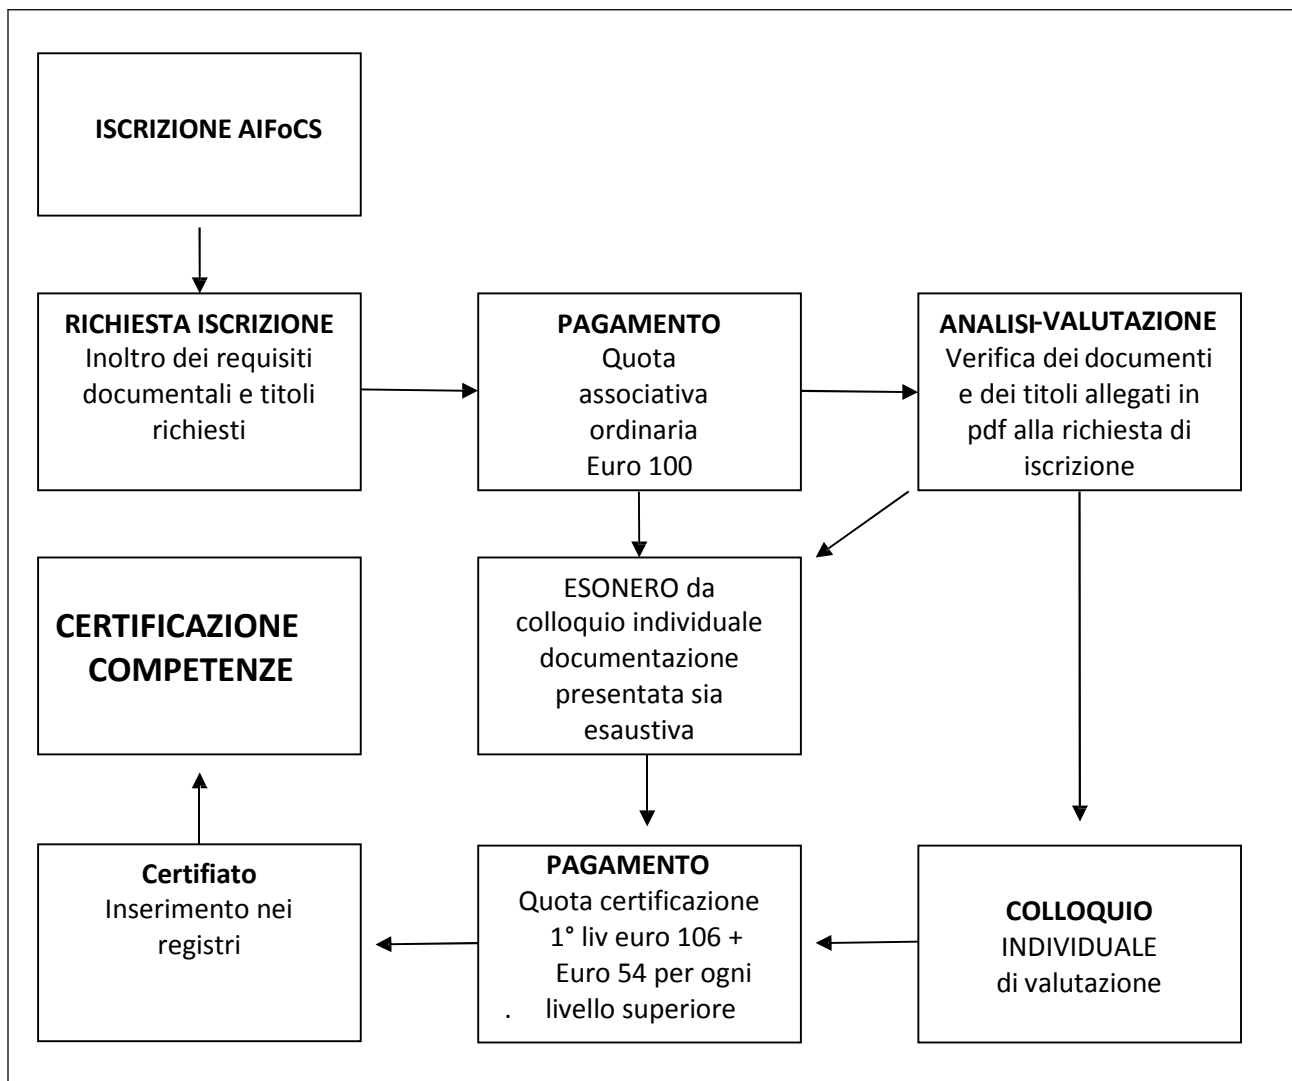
ISCRIZIONE AIFoCS

RICHIESTA ISCRIZIONE
Inoltro dei requisiti documentali e titoli richiesti

PAGAMENTO
Quota associativa ordinaria
Euro 100

ANALISI-VALUTAZIONE
Verifica dei documenti e dei titoli allegati in pdf alla richiesta di iscrizione

CERTIFICAZIONE COMPETENZE

ESONERO da colloquio individuale documentazione presentata sia esaustiva

Certifiato
Inserimento nei registri

PAGAMENTO
Quota certificazione
1° liv euro 106 +
Euro 54 per ogni
. livello superiore

COLLOQUIO
INDIVIDUALE
di valutazione